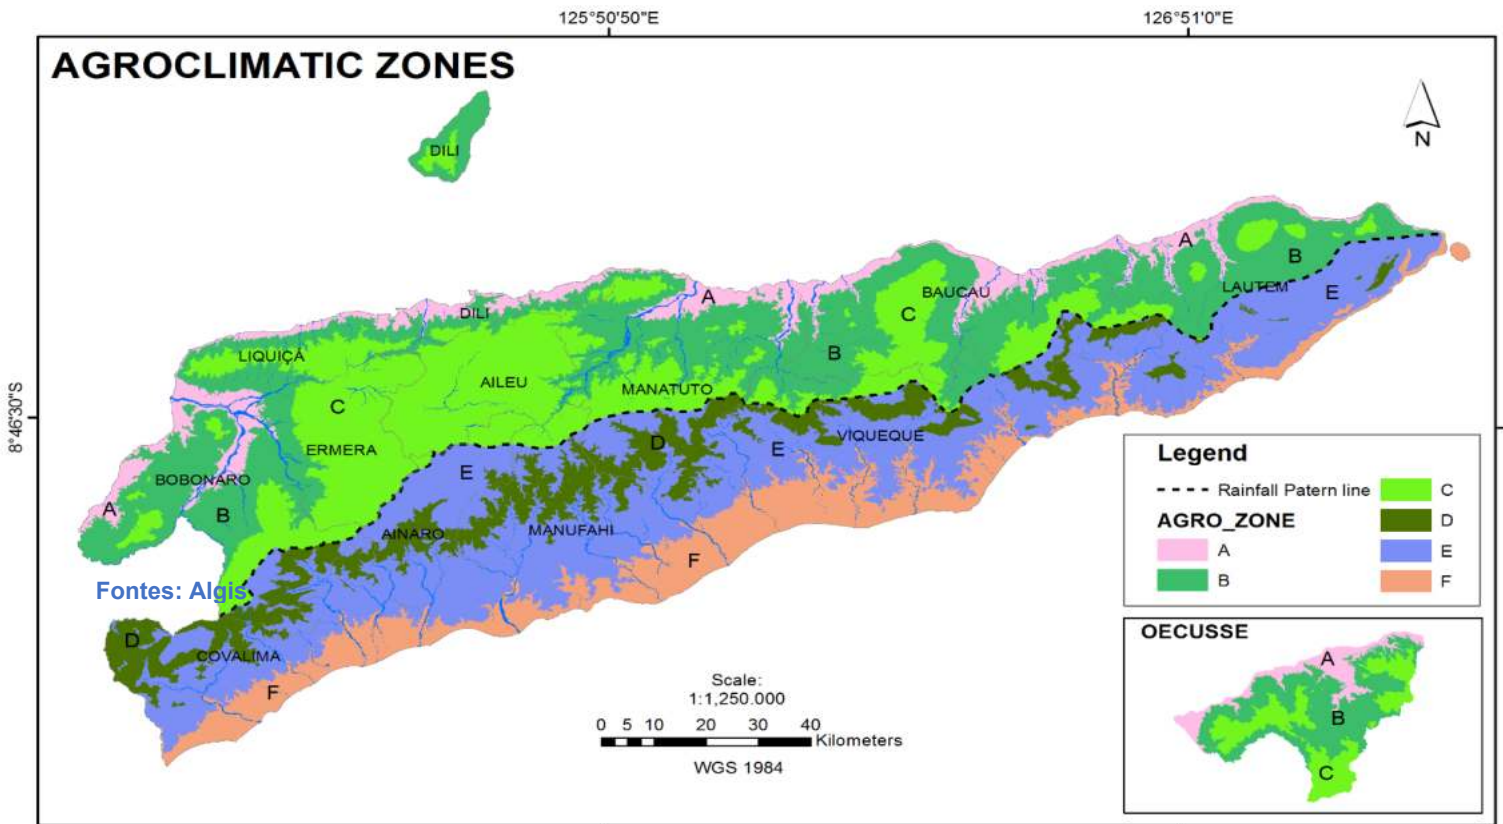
125°50'50"E

126°51'0"E

AGROCLIMATIC ZONES

N

8°46'30"S

DILI

A

B

LAUTEM

E

BAUCAU

A

C

DILI

B

LIQUIÇA

AILEU

MANATUTO

C

ERMERA

D

E

VIQUEQUE

BOBONARO

E

A

B

AINARO

MANUFAHI

F

Fontes: Algis

D

COVALIMA

F

Scale:
1:1,250.000

0 5 10 20 30 40
Kilometers

WGS 1984

Legend

Rainfall Patern line

AGRO_ZONE

A

B

C

D

E

F

OECUSSE

A

B

C